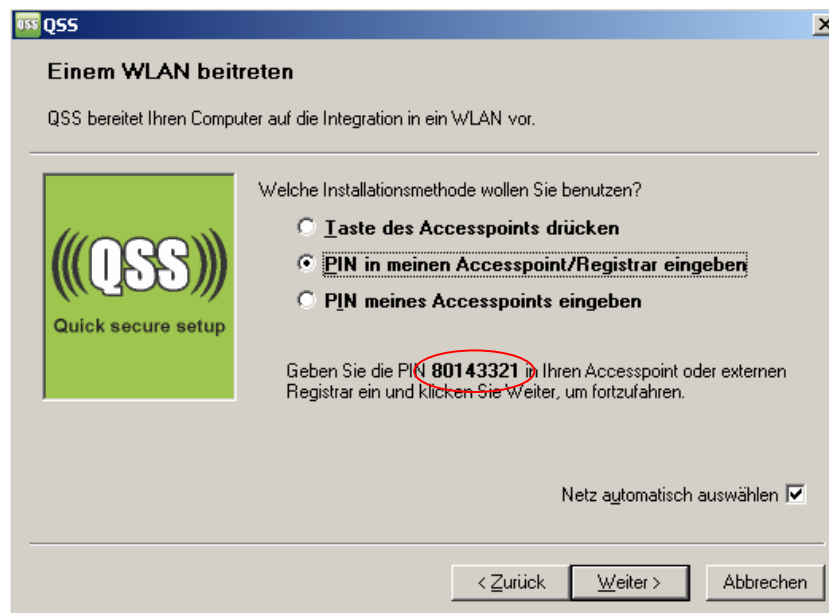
QSS QSS

Einem WLAN beitreten

QSS bereitet Ihren Computer auf die Integration in ein WLAN vor.

QSS

Quick secure setup

Welche Installationsmethode wollen Sie benutzen?

Taste des Accesspoints drücken

PIN in meinen Accesspoint/Registrar eingeben

PIN meines Accesspoints eingeben

Geben Sie die PIN 80143321 in Ihren Accesspoint oder externen Registrar ein und klicken Sie Weiter, um fortzufahren.

Netz automatisch auswählen

< Zurück | Weiter > | Abbrechen